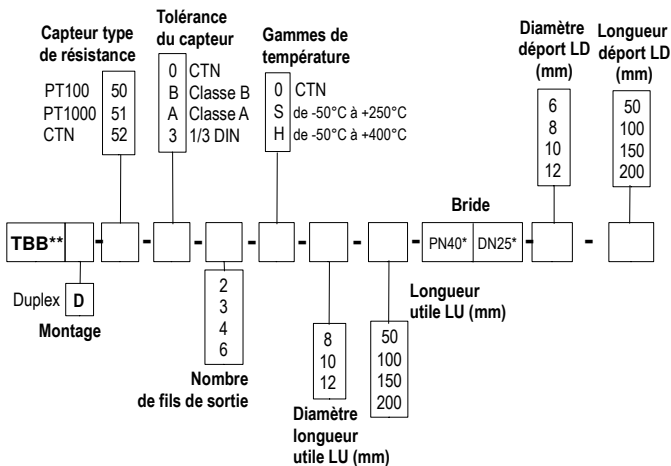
Capteur type de résistance

| PT100 | 50 |
|---|---|
| PT1000 | 51 |
| CTN | 52 |

Tolérance du capteur

| 0 | CTN |
|---|---|
| B | Classe B |
| A | Classe A |
| 3 | 1/3 DIN |

Gammes de température

| 0 | CTN |
|---|---|
| S | de -50°C à +250°C |
| H | de -50°C à +400°C |

Diamètre déport LD (mm)

6
8
10
12

Longueur déport LD (mm)

50
100
150
200

TBB** - - - - - - - Bride PN40* DN25* - -

Duplex D

Montage

2
3
4
6

Nombre de fils de sortie

8
10
12

Diamètre longueur utile LU (mm)

50
100
150
200

Longueur utile LU (mm)